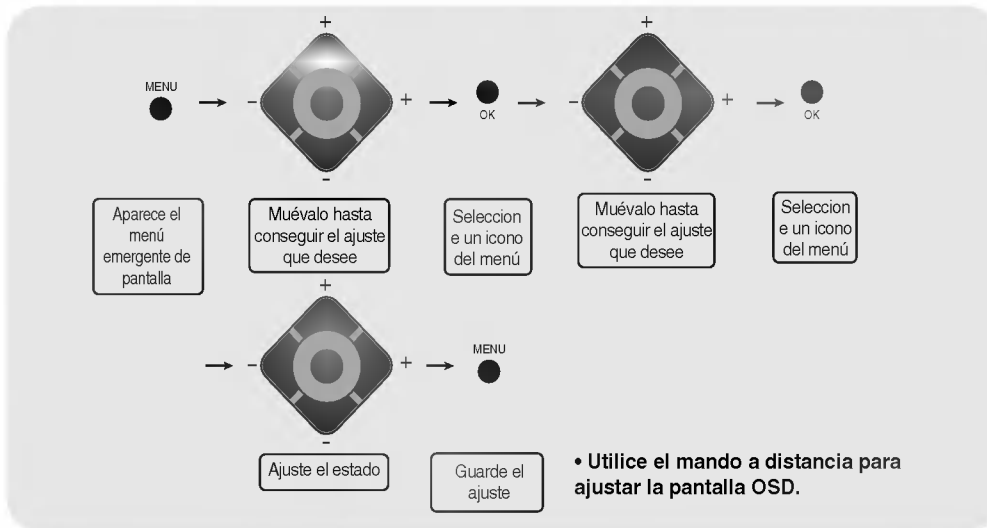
MENU

+
-
+
-

OK

+
-
+
-

OK

Aparece el menú emergente de pantalla

Muévalo hasta conseguir el ajuste que desee

Seleccion e un icono del menú

Muévalo hasta conseguir el ajuste que desee

Seleccion e un icono del menú

+
-
+
-

MENU

Ajuste el estado

Guarde el ajuste

• Utilice el mando a distancia para ajustar la pantalla OSD.